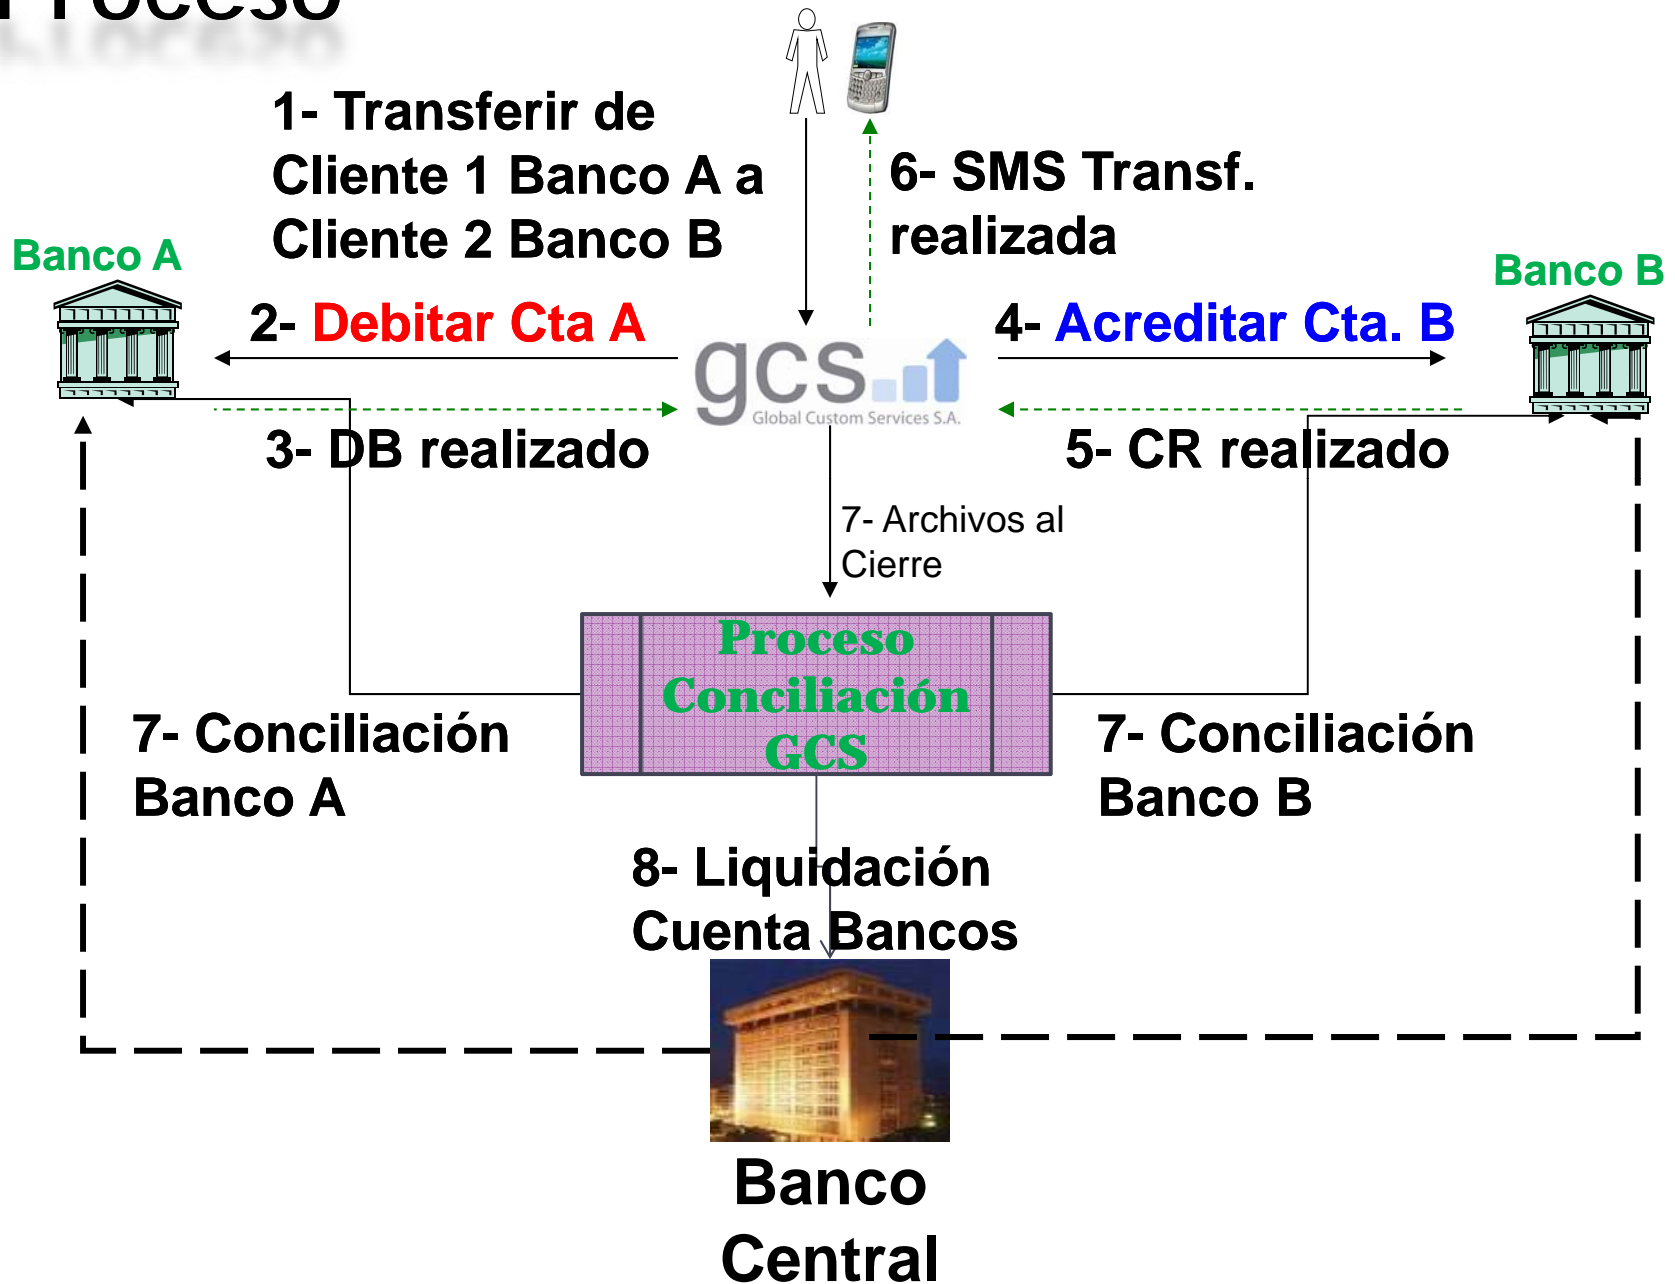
Proceso

1- Transferir de Cliente 1 Banco A a Cliente 2 Banco B

6- SMS Transf. realizada

Banco A

Banco B

2- Debitar Cta A

4- Acreditar Cta. B

gcs Global Custom Services S.A.

3- DB realizado

5- CR realizado

7- Archivos al Cierre

Proceso Conciliación GCS

7- Conciliación Banco A

7- Conciliación Banco B

8- Liquidación Cuenta Bancos

Banco Central